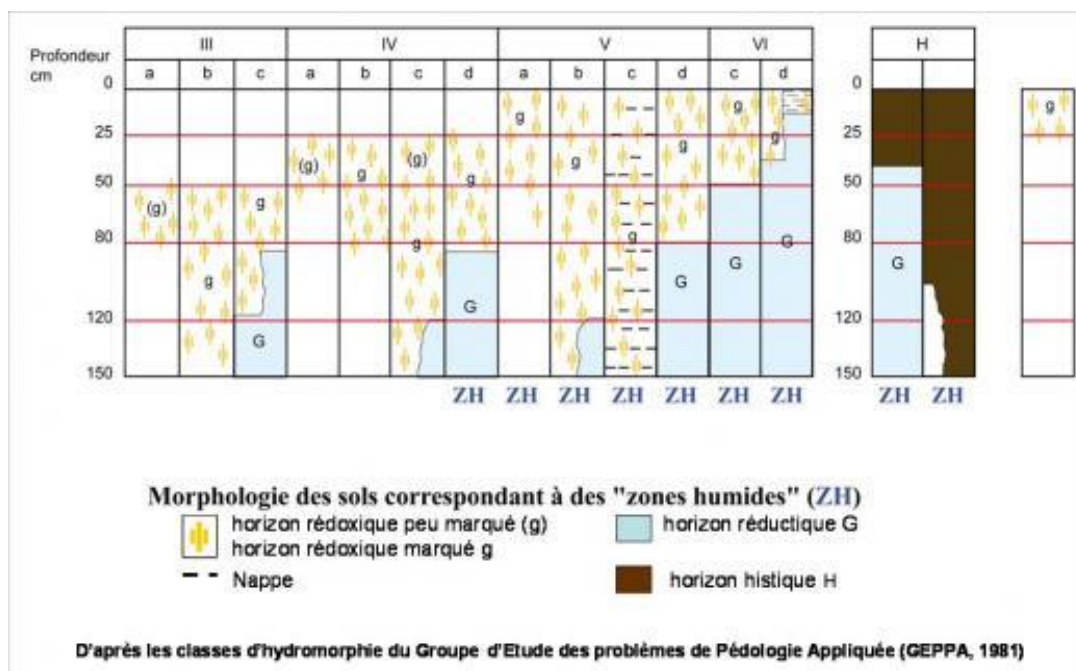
Profondeur cm

| III | | | IV | | | | V | | | | VI | | H | |
|---|---|---|---|---|---|---|---|---|---|---|---|---|---|---|
| a | b | c | a | b | c | d | a | b | c | d | c | d | | |

0
25
50
80
120
150

(g)
g
g
G
(g)
g
(g)
g
g
G
g
g
g
G
g
g
G
g
G
g
G

ZH ZH ZH ZH ZH ZH ZH ZH ZH

0
25
50
80
120
150
G
ZH ZH

g

Morphologie des sols correspondant à des "zones humides" (ZH)
horizon rédoxique peu marqué (g)
horizon rédoxique marqué g
Nappe
horizon réductique G
horizon histique H

D'après les classes d'hydromorphie du Groupe d'Etude des problèmes de Pédologie Appliquée (GEPPA, 1981)